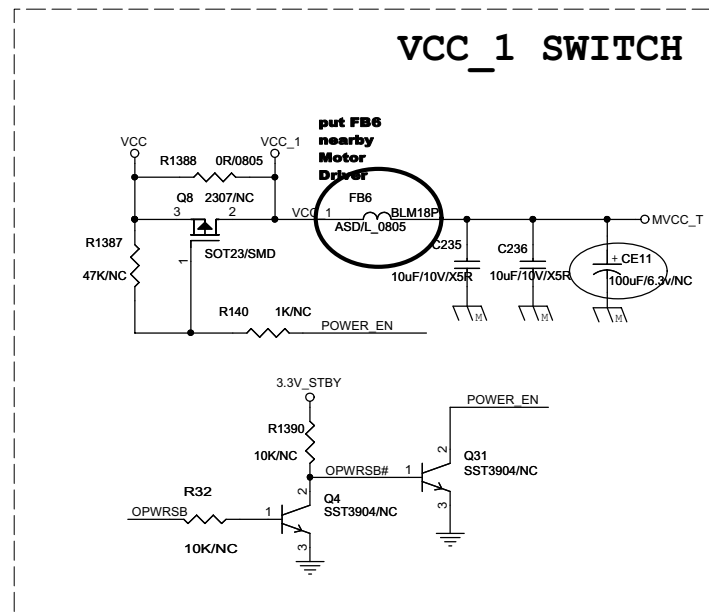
VCC_1 SWITCH

put FB6 nearby Motor Driver

VCC
VCC_1
R1388 0R/0805
Q8 2307/NC
3
2
1
SOT23/SMD
VCC_1
FB6
BLM18P
ASD/L_0805
MVCC_T
R1387
47K/NC
C235
10uF/10V/X5R
C236
10uF/10V/X5R
+ CE11
100uF/6.3v/NC
M
M
M
R140 1K/NC
POWER_EN

3.3V_STBY
R1390
10K/NC
POWER_EN
2
Q31
SST3904/NC
OPWRSB#
1
3
R32
OPWRSB
1
2
Q4
SST3904/NC
10K/NC
3